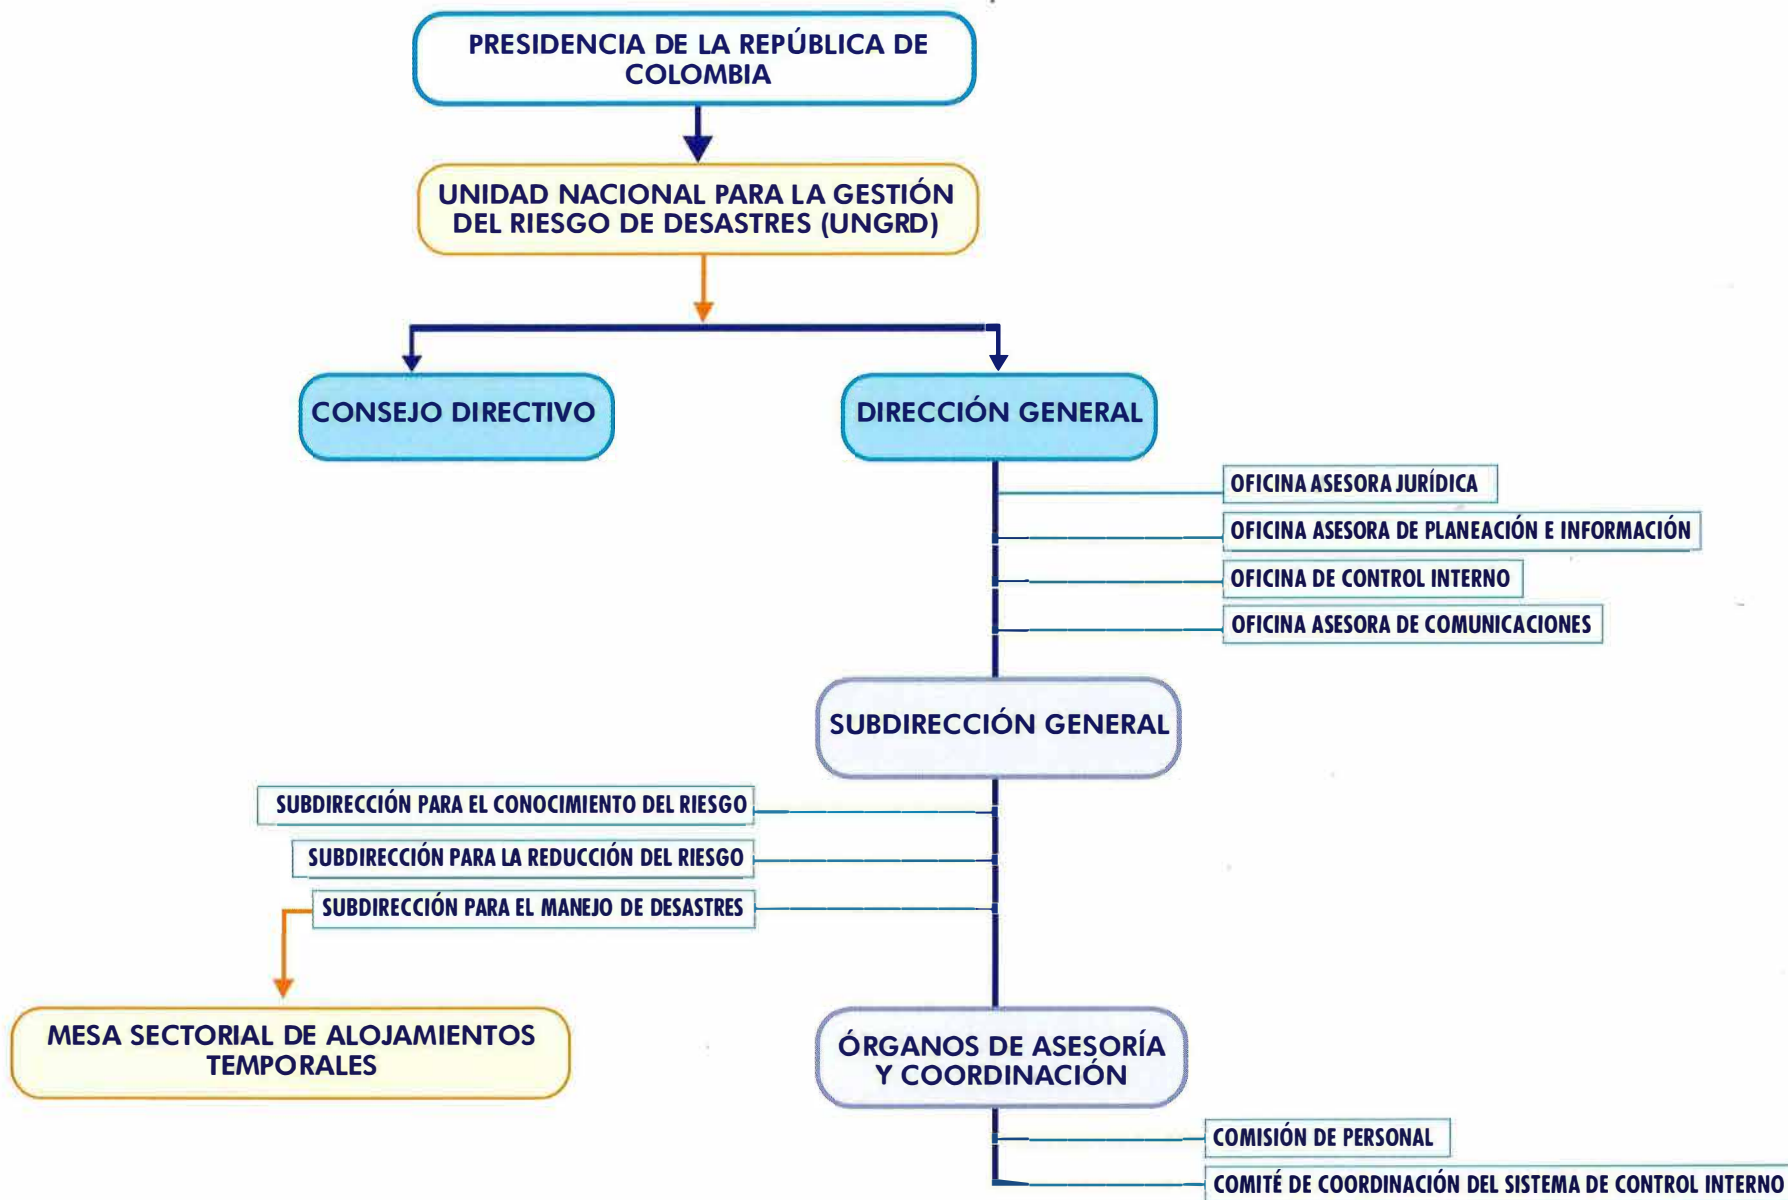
PRESIDENCIA DE LA REPÚBLICA DE COLOMBIA

UNIDAD NACIONAL PARA LA GESTIÓN DEL RIESGO DE DESASTRES (UNGRD)

CONSEJO DIRECTIVO

DIRECCIÓN GENERAL

OFICINA ASESORA JURÍDICA

OFICINA ASESORA DE PLANEACIÓN E INFORMACIÓN

OFICINA DE CONTROL INTERNO

OFICINA ASESORA DE COMUNICACIONES

SUBDIRECCIÓN GENERAL

SUBDIRECCIÓN PARA EL CONOCIMIENTO DEL RIESGO

SUBDIRECCIÓN PARA LA REDUCCIÓN DEL RIESGO

SUBDIRECCIÓN PARA EL MANEJO DE DESASTRES

MESA SECTORIAL DE ALOJAMIENTOS TEMPORALES

ÓRGANOS DE ASESORÍA Y COORDINACIÓN

COMISIÓN DE PERSONAL

COMITÉ DE COORDINACIÓN DEL SISTEMA DE CONTROL INTERNO